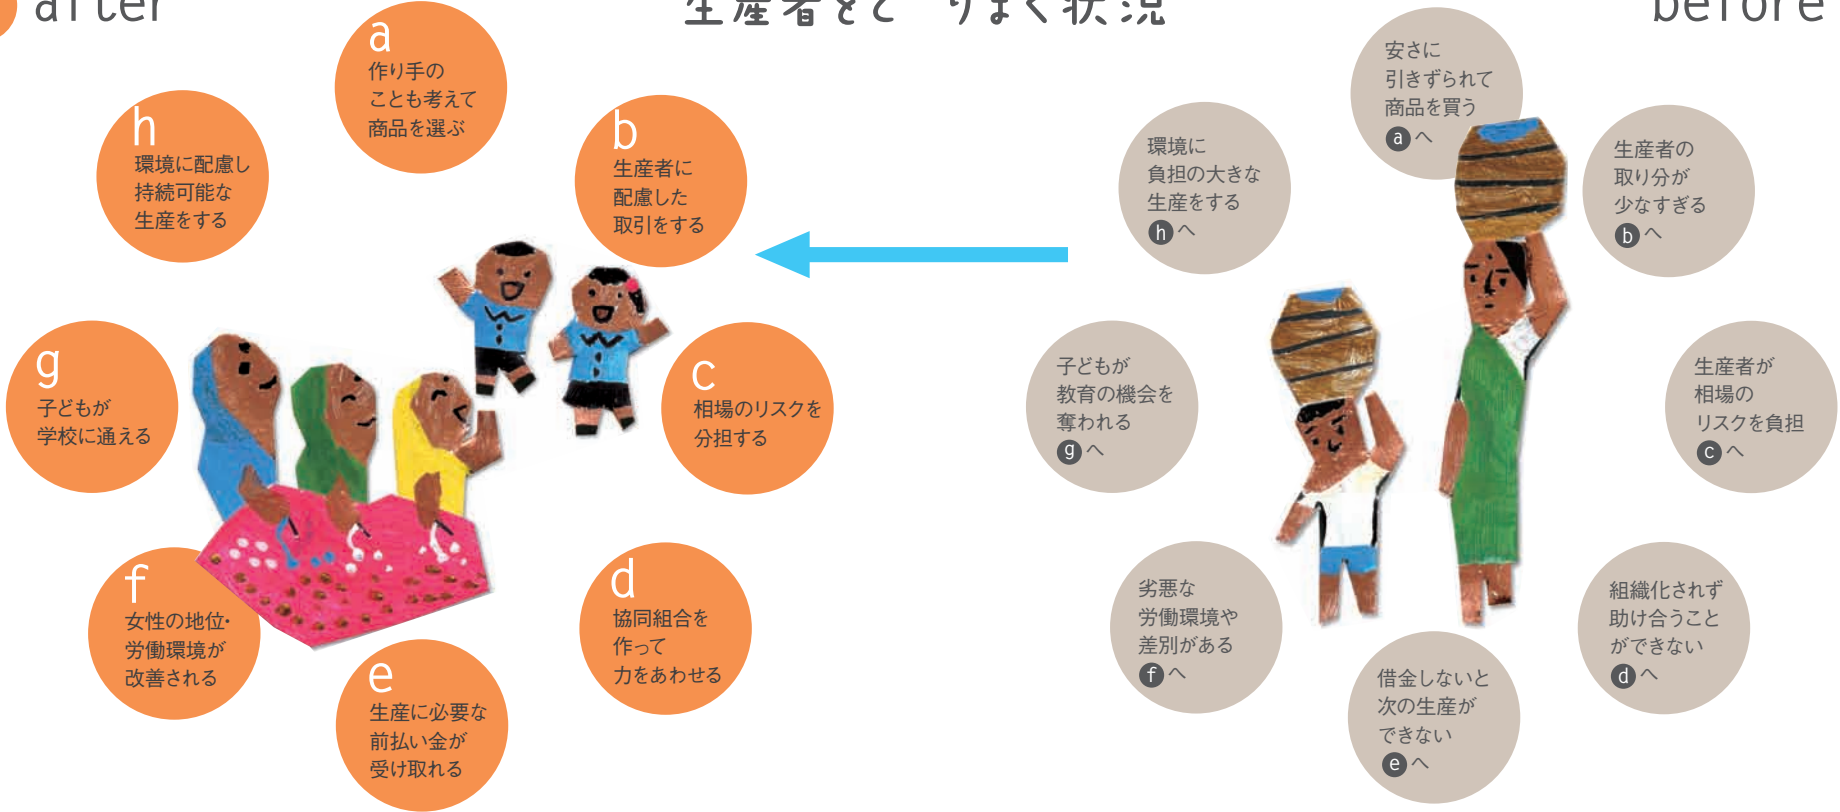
after

生産者をと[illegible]りまく状況

before

a
作り手の
ことも考えて
商品を選ぶ

h
環境に配慮し
持続可能な
生産をする

b
生産者に
配慮した
取引をする

g
子どもが
学校に通える

c
相場のリスクを
分担する

f
女性の地位・
労働環境が
改善される

d
協同組合を
作って
力をあわせる

e
生産に必要な
前払い金が
受け取れる

安さに
引きずられて
商品を買う
a へ

環境に
負担の大きな
生産をする
h へ

生産者の
取り分が
少なすぎる
b へ

子どもが
教育の機会を
奪われる
g へ

生産者が
相場の
リスクを負担
c へ

劣悪な
労働環境や
差別がある
f へ

組織化されず
助け合うこと
ができない
d へ

借金しないと
次の生産が
できない
e へ